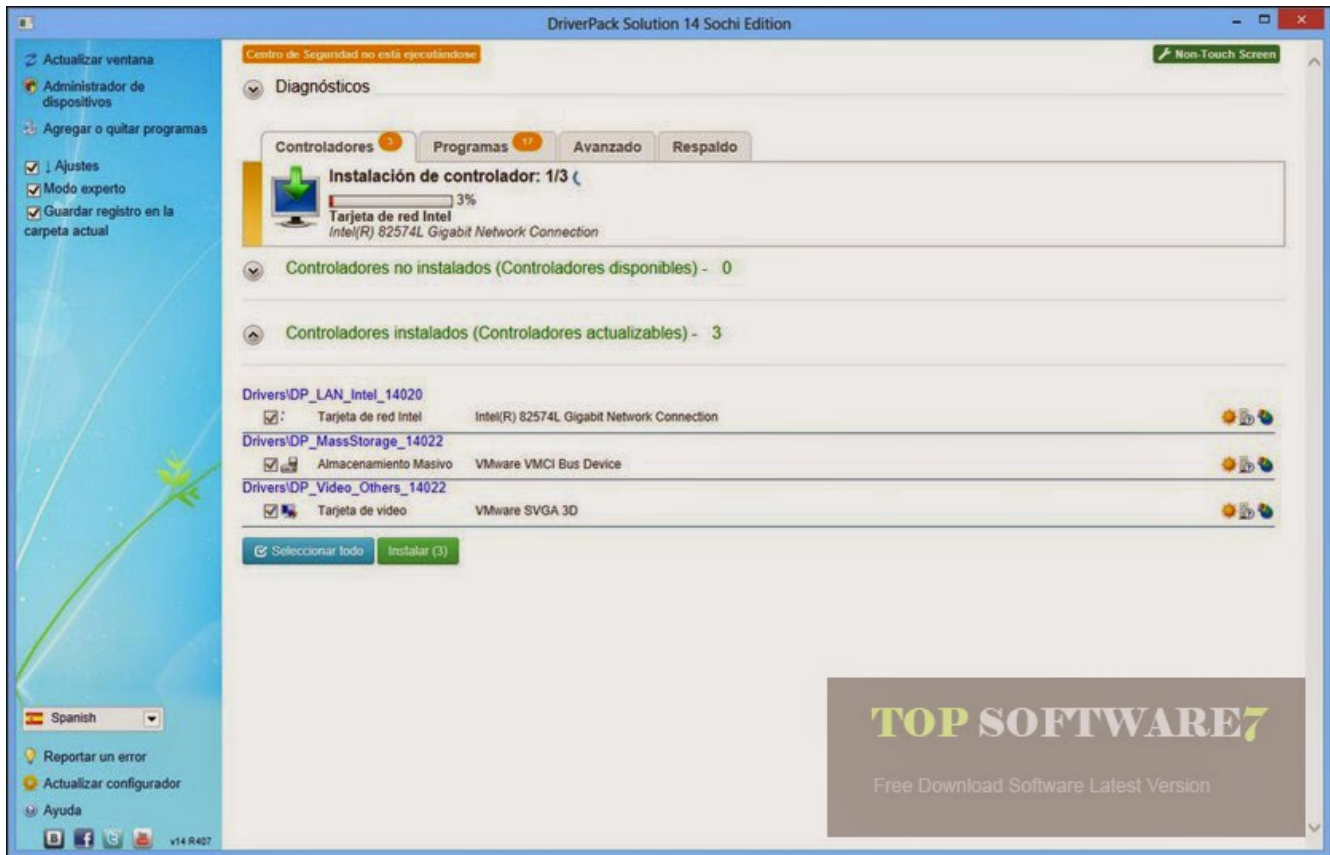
DriverPack Solution 14 Sochi Edition

Actualizar ventana
Administrador de dispositivos
Agregar o quitar programas
↓ Ajustes
Modo experto
Guardar registro en la carpeta actual

Centro de Seguridad no está ejecutándose
Non-Touch Screen

Diagnósticos

Controladores 3
Programas 17
Avanzado
Respaldo

Instalación de controlador: 1/3
3%
Tarjeta de red Intel
Intel(R) 82574L Gigabit Network Connection

Controladores no instalados (Controladores disponibles) - 0

Controladores instalados (Controladores actualizables) - 3

Drivers\DP_LAN_Intel_14020
Tarjeta de red Intel | Intel(R) 82574L Gigabit Network Connection
Drivers\DP_MassStorage_14022
Almacenamiento Masivo | VMware VMCI Bus Device
Drivers\DP_Video_Others_14022
Tarjeta de video | VMware SVGA 3D

Seleccionar todo
Instalar (3)

Spanish
Reportar un error
Actualizar configurador
Ayuda
v14 R407

TOP SOFTWARE7
Free Download Software Latest Version